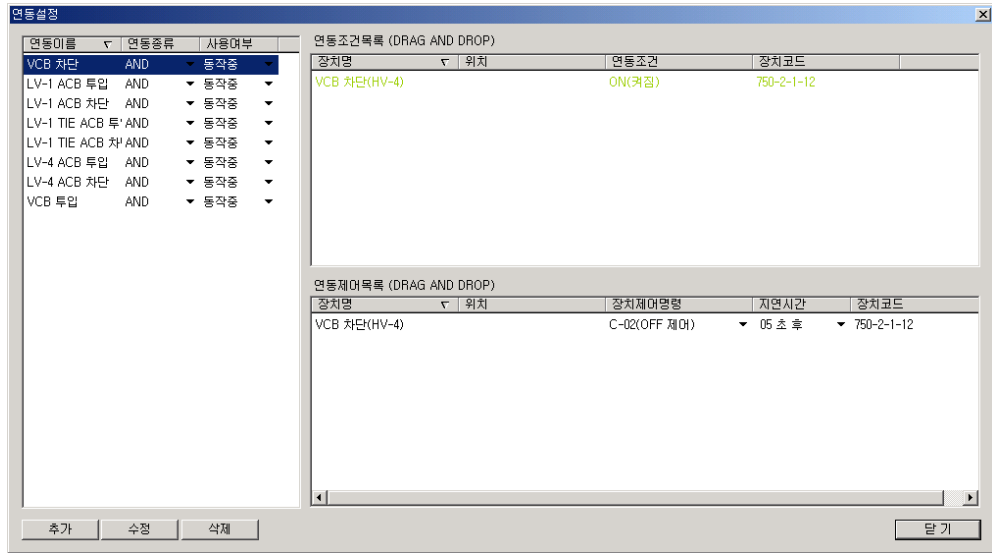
연동설정

| 연동이름 | 연동종류 | 사용여부 |
|---|---|---|
| VCB 차단 | AND | 동작중 |
| LV-1 ACB 투입 | AND | 동작중 |
| LV-1 ACB 차단 | AND | 동작중 |
| LV-1 TIE ACB 투 | AND | 동작중 |
| LV-1 TIE ACB 차 | AND | 동작중 |
| LV-4 ACB 투입 | AND | 동작중 |
| LV-4 ACB 차단 | AND | 동작중 |
| VCB 투입 | AND | 동작중 |

연동조건목록 (DRAG AND DROP)

| 장치명 | 위치 | 연동조건 | 장치코드 |
|---|---|---|---|
| VCB 차단(HV-4) | | ON(켜짐) | 750-2-1-12 |

연동제어목록 (DRAG AND DROP)

| 장치명 | 위치 | 장치제어명령 | 지연시간 | 장치코드 |
|---|---|---|---|---|
| VCB 차단(HV-4) | | C-02(OFF 제어) | 05 초 후 | 750-2-1-12 |

추가 수정 삭제

닫기